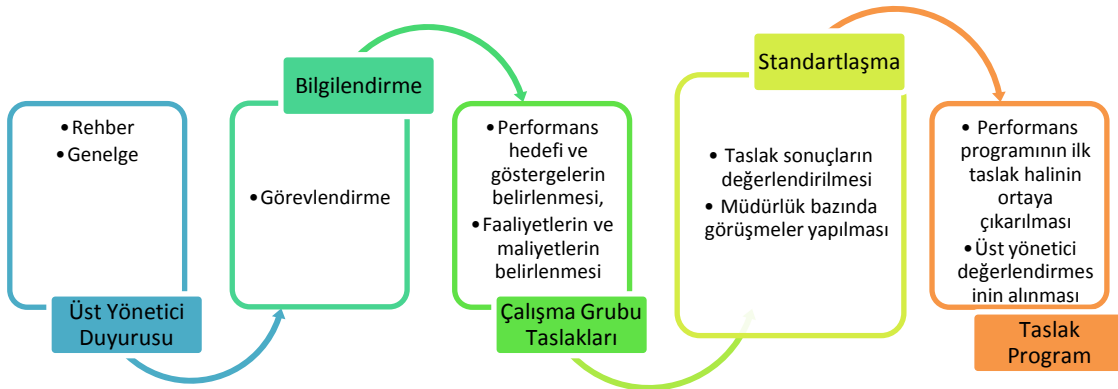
•Rehber
•Genelge

Üst Yönetici Duyurusu

Bilgilendirme

•Görevlendirme

•Performans hedefi ve göstergelerin belirlenmesi,
•Faaliyetlerin ve maliyetlerin belirlenmesi

Çalışma Grubu Taslakları

Standartlaşma

• Taslak sonuçların değerlendirilmesi
• Müdürlük bazında görüşmeler yapılması

• Performans programının ilk taslak halinin ortaya çıkarılması
•Üst yönetici değerlendirmesinin alınması

Taslak Program